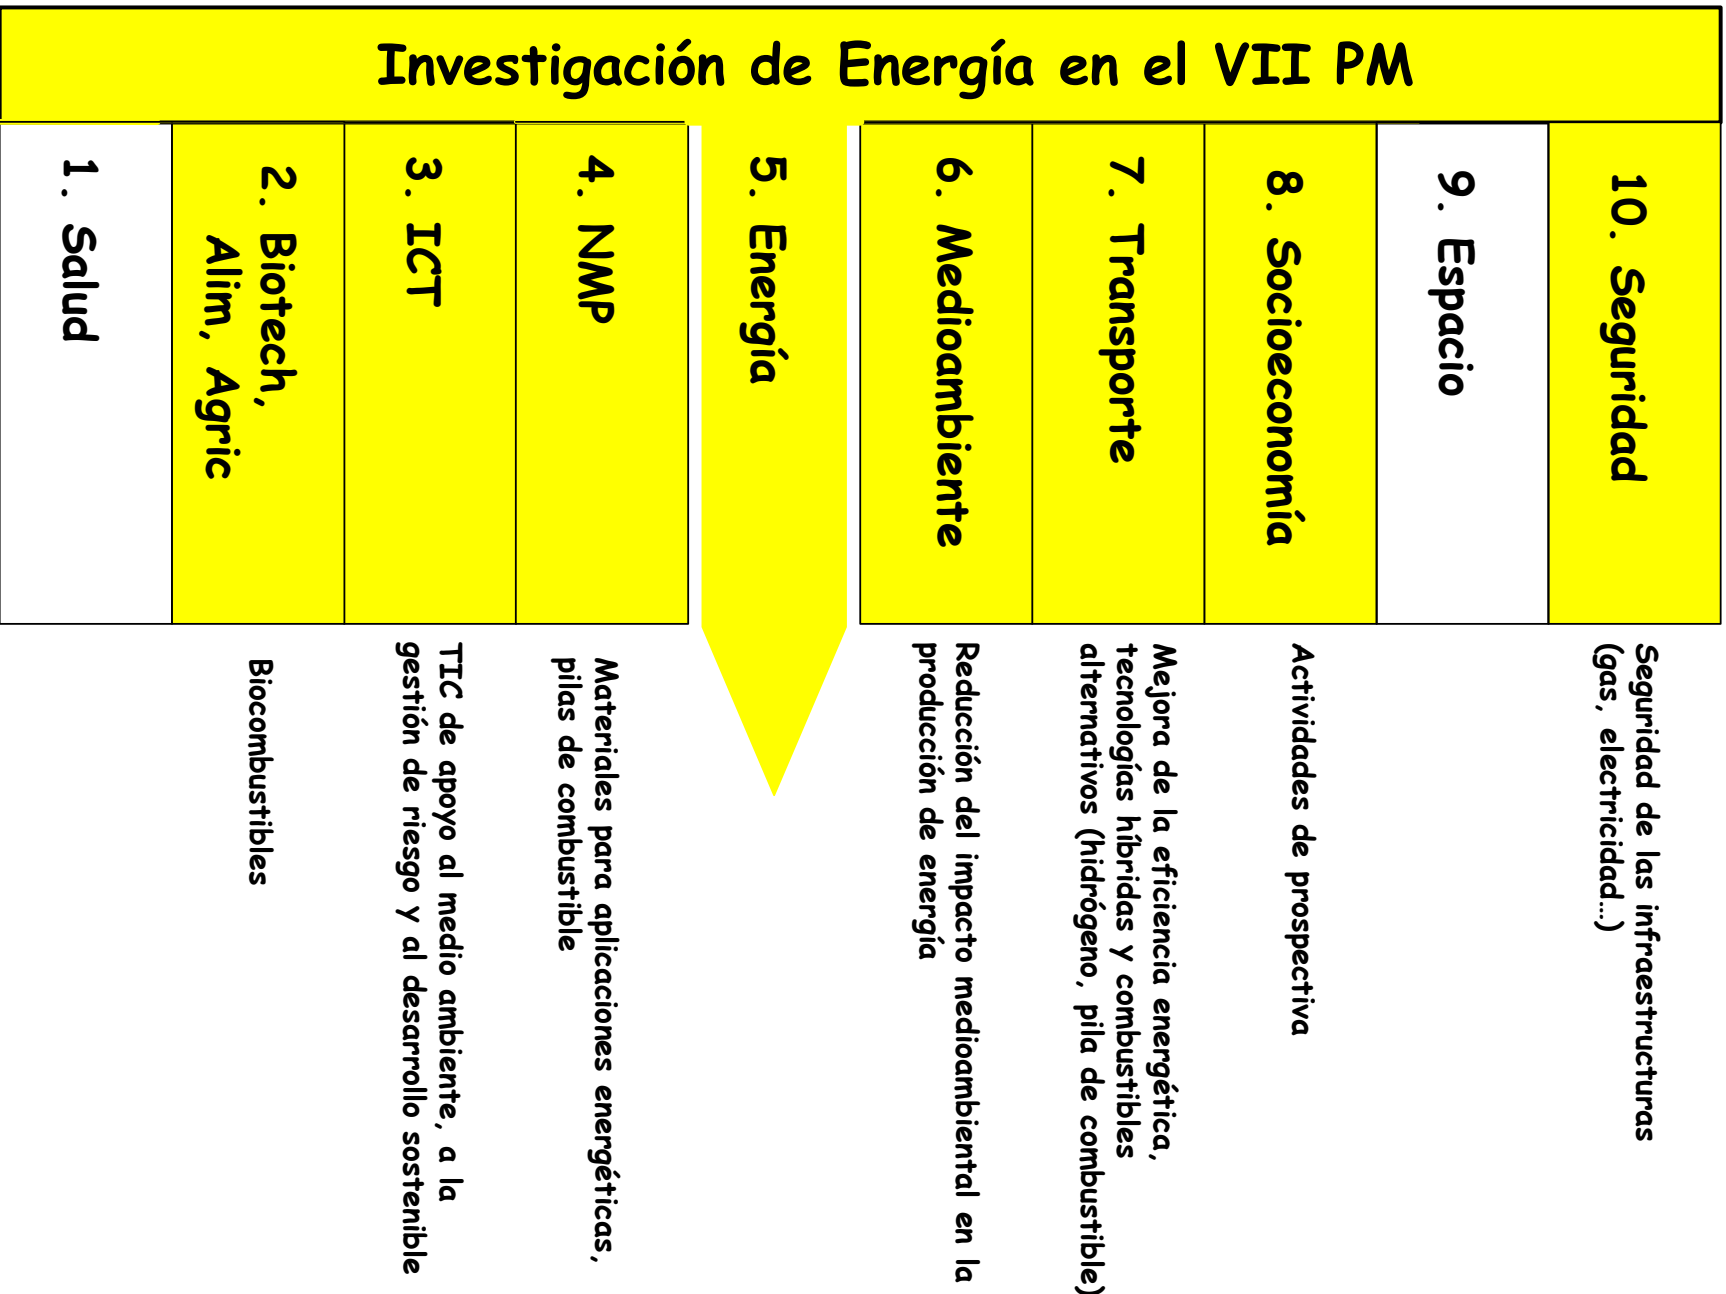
Investigación de Energía en el VII PM

1. Salud

2. Biotech, Alim, Agric

3. ICT

4. NMP

5. Energía

6. Medioambiente

7. Transporte

8. Socioeconomía

9. Espacio

10. Seguridad

Biocombustibles

TIC de apoyo al medio ambiente, a la gestión de riesgo y al desarrollo sostenible

Materiales para aplicaciones energéticas, pilas de combustible

Reducción del impacto medioambiental en la producción de energía

Mejora de la eficiencia energética, tecnologías híbridas y combustibles alternativos (hidrógeno, pila de combustible)

Actividades de prospectiva

Seguridad de las infraestructuras (gas, electricidad...)